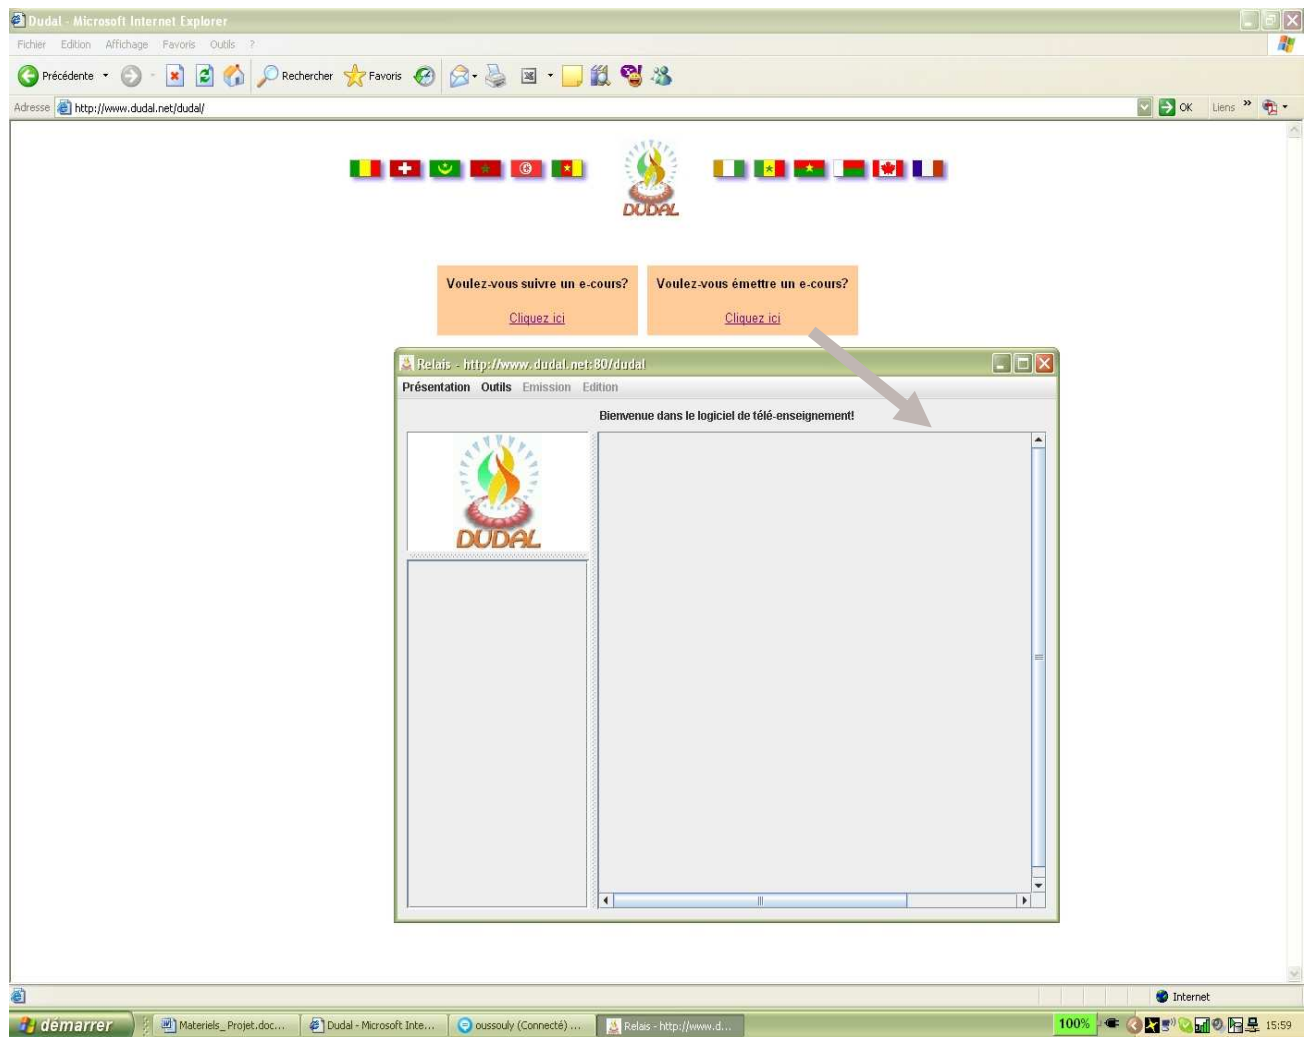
Dudal - Microsoft Internet Explorer

Fichier Edition Affichage Favoris Outils ?

Précédente Rechercher Favoris

Adresse http://www.dudal.net/dudal/

OK Liens

DUDAL

Voulez-vous suivre un e-cours?

Cliquez ici

Voulez-vous émettre un e-cours?

Cliquez ici

Relais - http://www.dudal.net:80/dudal

Présentation Outils Emission Edition

Bienvenue dans le logiciel de télé-enseignement!

DUDAL

Internet

démarrer

Materiels_Projet.doc...

Dudal - Microsoft Inte...

oussouly (Connecté) ...

Relais - http://www.d...

100%

15:59